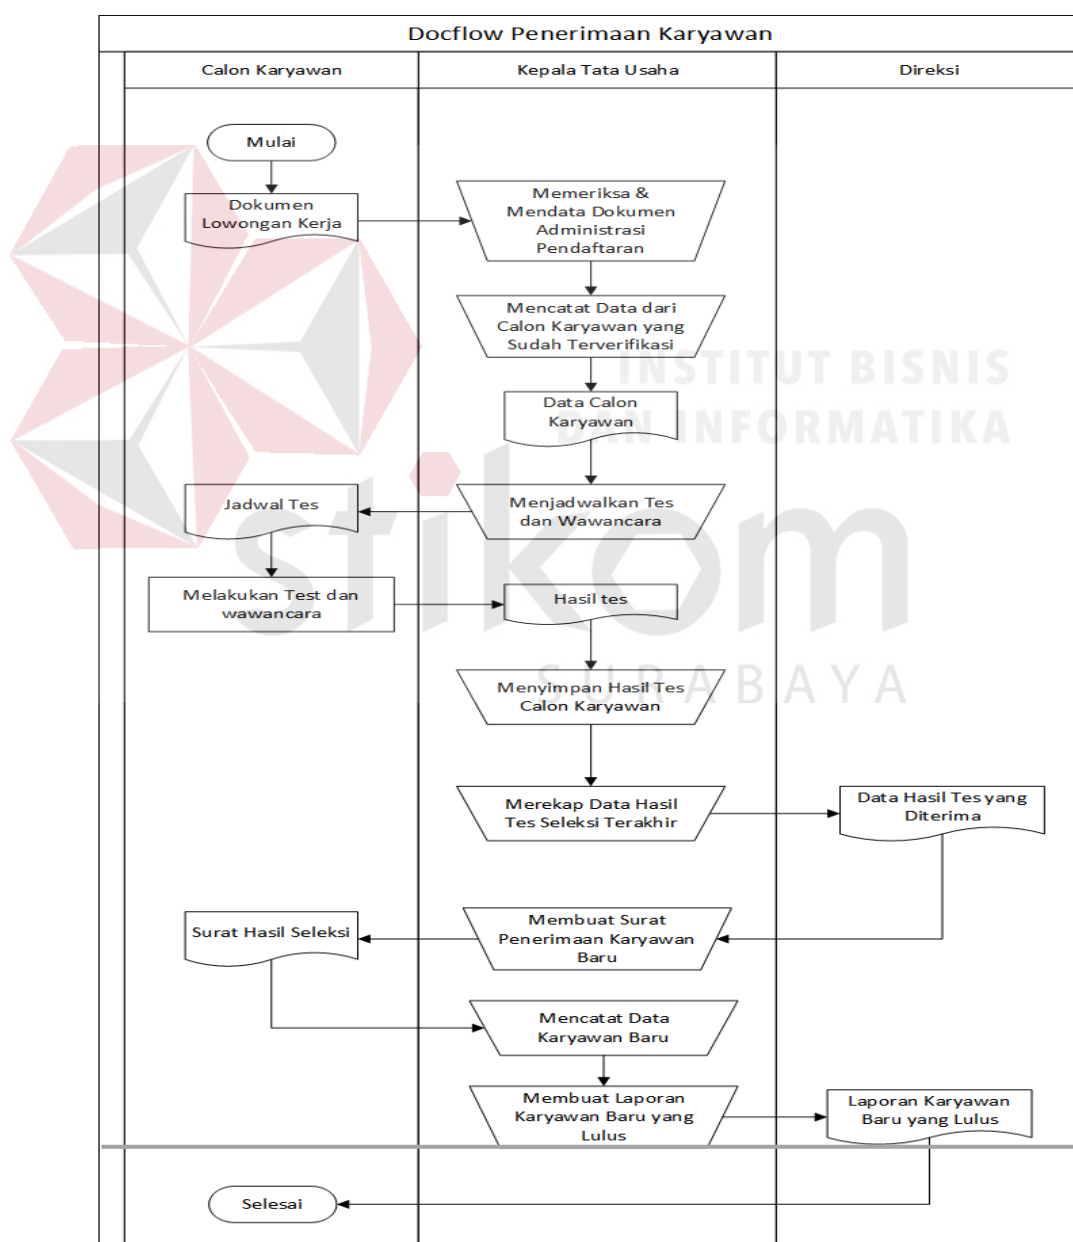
Docflow Penerimaan Karyawan

Calon Karyawan

Kepala Tata Usaha

Direksi

Mulai

Dokumen Lowongan Kerja

Memeriksa & Mendata Dokumen Administrasi Pendaftaran

Mencatat Data dari Calon Karyawan yang Sudah Terverifikasi

Data Calon Karyawan

Jadwal Tes

Menjadwalkan Tes dan Wawancara

Melakukan Test dan wawancara

Hasil tes

Menyimpan Hasil Tes Calon Karyawan

Merekap Data Hasil Tes Seleksi Terakhir

Data Hasil Tes yang Diterima

Surat Hasil Seleksi

Membuat Surat Penerimaan Karyawan Baru

Mencatat Data Karyawan Baru

Membuat Laporan Karyawan Baru yang Lulus

Laporan Karyawan Baru yang Lulus

Selesai

INSTITUT BISNIS DAN INFORMATIKA

stikom

SURABAYA